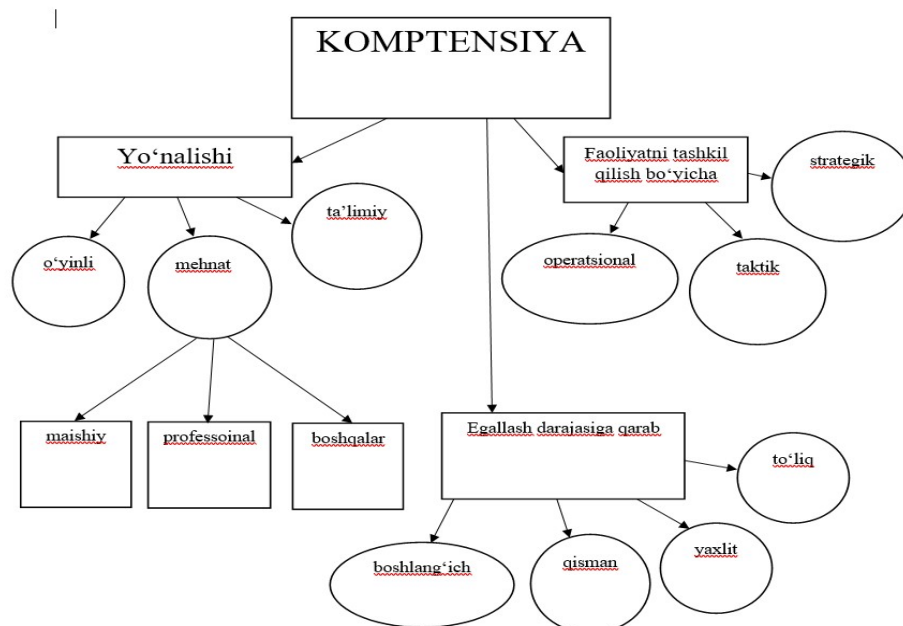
KOMPTENSIYA

Yo‘nalishi

o‘yinli

mehnat

ta’limiy

maishiy

professoinal

boshqalar

Faoliyatni tashkil qilish bo‘yicha

strategik

operatsional

taktik

Egallash darajasiga qarab

to‘liq

boshlang‘ich

qisman

yaxlit